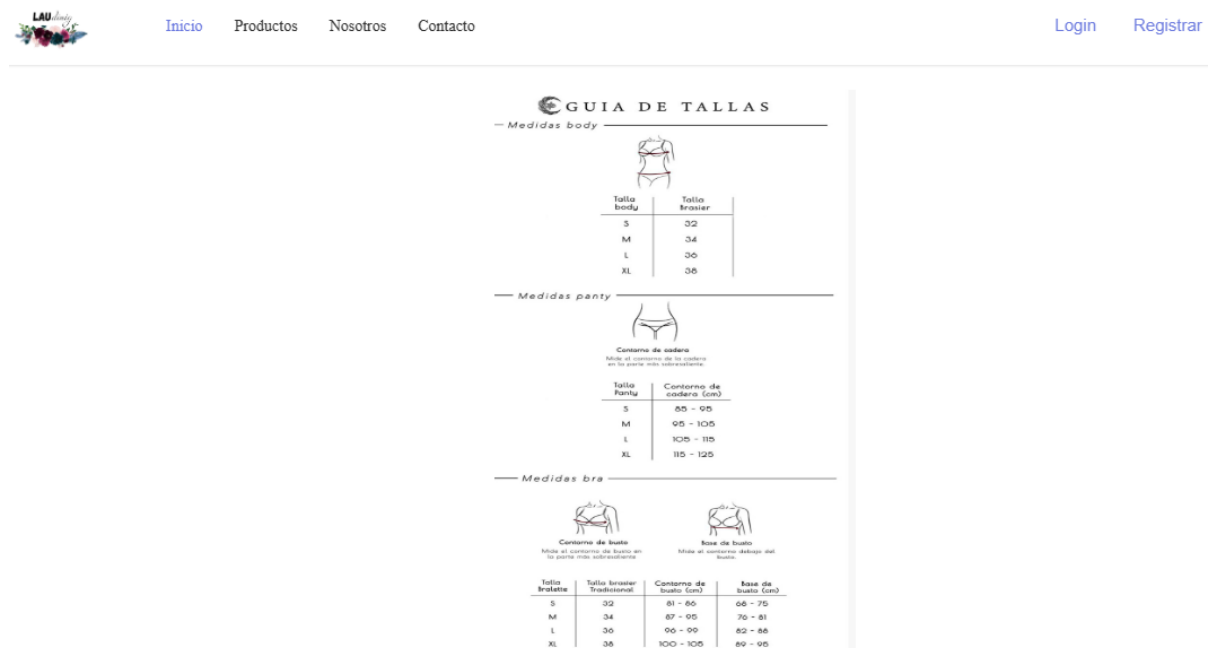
LAU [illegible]

Inicio Productos Nosotros Contacto

Login Registrar

GUIA DE TALLAS

Medidas body

| Talla body | Talla Brasier |
|---|---|
| S | 32 |
| M | 34 |
| L | 36 |
| XL | 38 |

Medidas panty

Contorno de cadera
Mide el contorno de la cadera en la parte más sobresaliente.

| Talla Panty | Contorno de cadera (cm) |
|---|---|
| S | 85 - 95 |
| M | 95 - 105 |
| L | 105 - 115 |
| XL | 115 - 125 |

Medidas bra

Contorno de busto
Mide el contorno de busto en la parte más sobresaliente

Base de busto
Mide el contorno debajo del busto.

| Talla Bralette | Talla brasier Tradicional | Contorno de busto (cm) | Base de busto (cm) |
|---|---|---|---|
| S | 32 | 81 - 86 | 66 - 75 |
| M | 34 | 87 - 95 | 76 - 81 |
| L | 36 | 96 - 99 | 82 - 88 |
| XL | 38 | 100 - 105 | 89 - 95 |